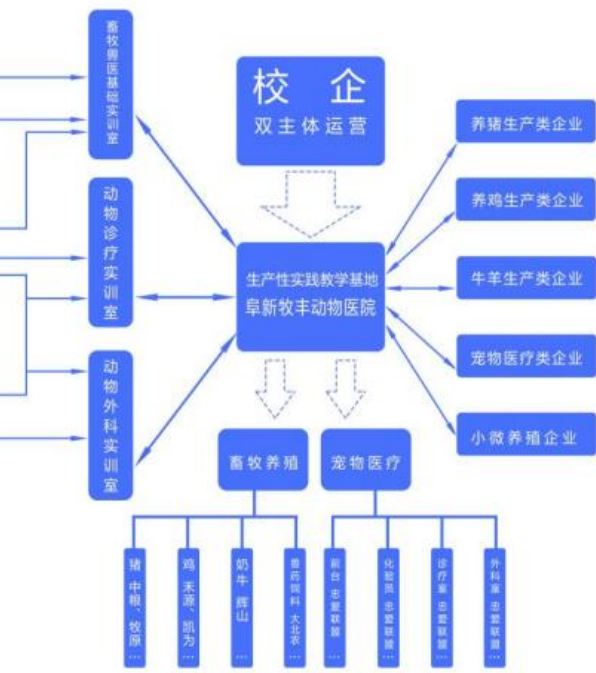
畜牧兽医基础实训室

动物诊疗实训室

动物外科实训室

校 企
双主体运营

生产性实践教学基地
阜新牧丰动物医院

养猪生产类企业

养鸡生产类企业

牛羊生产类企业

宠物医疗类企业

小微养殖企业

畜牧养殖

宠物医疗

猪 中粮、牧原…

鸡 禾源、凯为…

奶牛 辉山…

兽药饲料 大北农…

前台 忠爱联盟…

化验员 忠爱联盟…

诊疗室 忠爱联盟…

外科室 忠爱联盟…